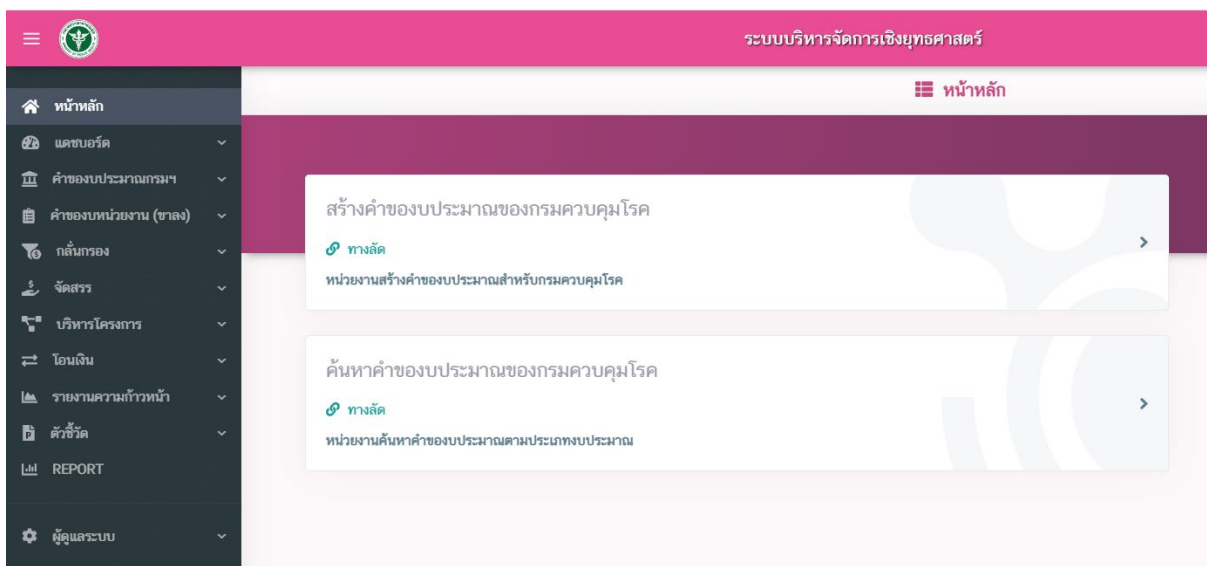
ระบบบริหารจัดการเชิงยุทธศาสตร์

หน้าหลัก
แดชบอร์ด
คำของบประมาณกรมฯ
คำของบหน่วยงาน (ขาลง)
กลั่นกรอง
จัดสรร
บริหารโครงการ
โอนเงิน
รายงานความก้าวหน้า
ตัวชี้วัด
REPORT
ผู้ดูแลระบบ

หน้าหลัก

สร้างคำของบประมาณของกรมควบคุมโรค
ทางลัด
หน่วยงานสร้างคำของบประมาณสำหรับกรมควบคุมโรค

ค้นหาคำของบประมาณของกรมควบคุมโรค
ทางลัด
หน่วยงานค้นหาคำของบประมาณตามประเภทงบประมาณ